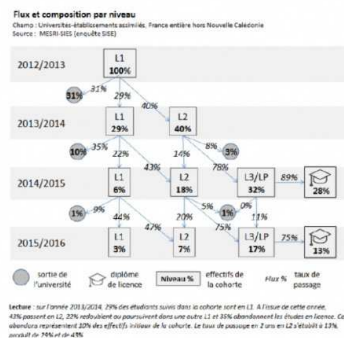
Flux et composition par niveau

Champ : Universités-établissements assimilés, France entière hors Nouvelle Calédonie
Source : MESRI-SIES (enquête SISE)

2012/2013

L1
100%

31%

31%

29%

40%

2013/2014

L1
29%

L2
40%

10%

35%

22%

43%

14%

8%

3%

78%

2014/2015

L1
6%

L2
18%

L3/LP
32%

89%

28%

1%

9%

44%

47%

20%

5%

75%

0%

11%

1%

2015/2016

L1
3%

L2
7%

L3/LP
17%

75%

13%

sortie de l'université

diplôme de licence

Niveau % effectifs de la cohorte

Flux % taux de passage

Lecture : sur l'année 2013/2014, 29% des étudiants suivis dans la cohorte sont en L1. À l'issue de cette année, 43% passent en L2, 22% redoublent ou poursuivent dans une autre L1 et 35% abandonnent les études en licence. Ces abandons représentent 10% des effectifs initiaux de la cohorte. Le taux de passage en 2 ans en L2 s'établit à 13% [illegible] de 29% et de 43%